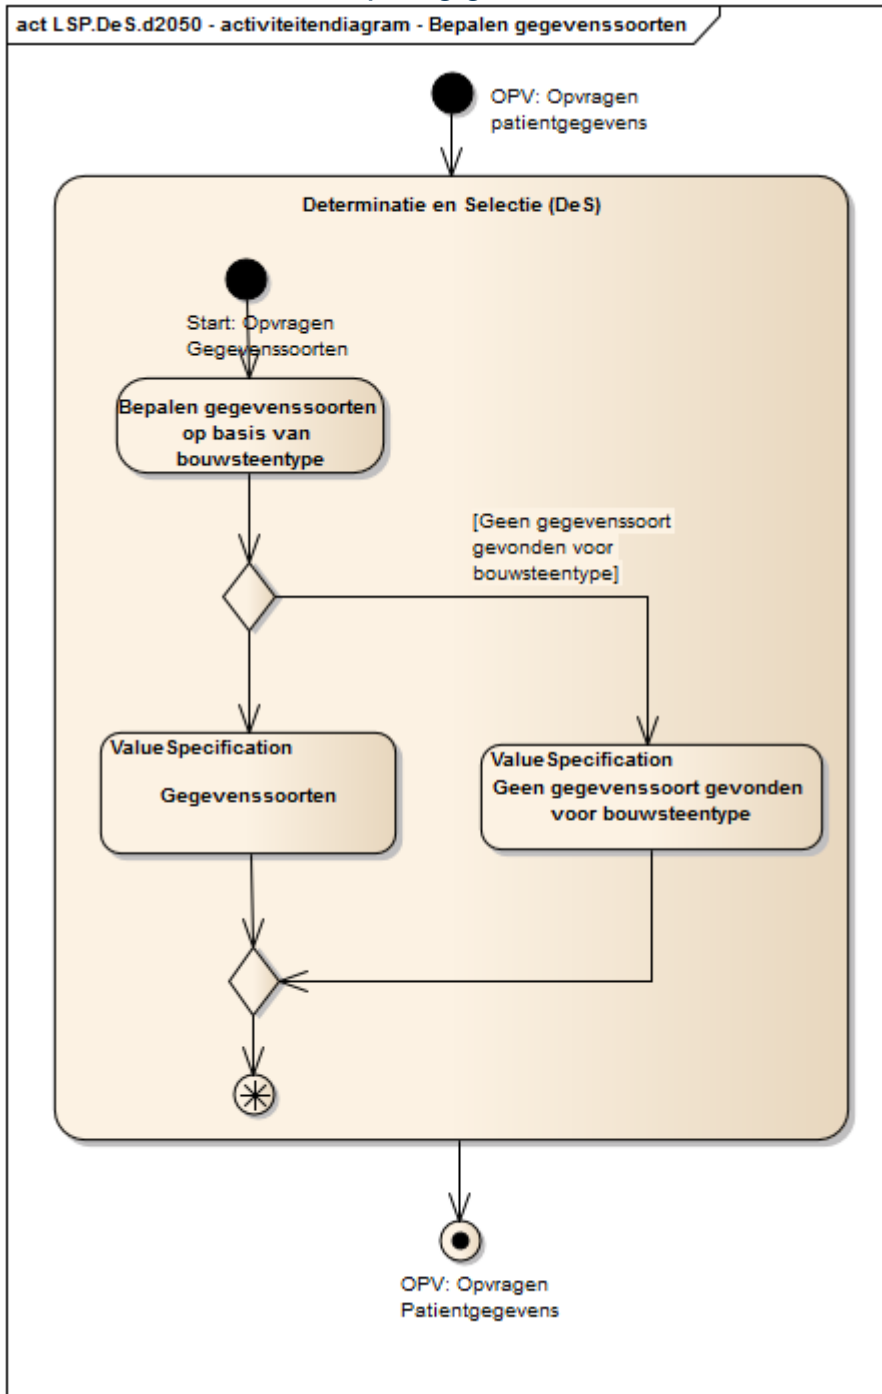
act LSP.DeS.d2050 - activiteitendiagram - Bepalen gegevenssoorten

OPV: Opvragen patientgegevens

Determinatie en Selectie (DeS)

Start: Opvragen Gegevenssoorten

Bepalen gegevenssoorten op basis van bouwsteentype

[Geen gegevenssoort gevonden voor bouwsteentype]

ValueSpecification
Gegevenssoorten

ValueSpecification
Geen gegevenssoort gevonden voor bouwsteentype

OPV: Opvragen Patientgegevens